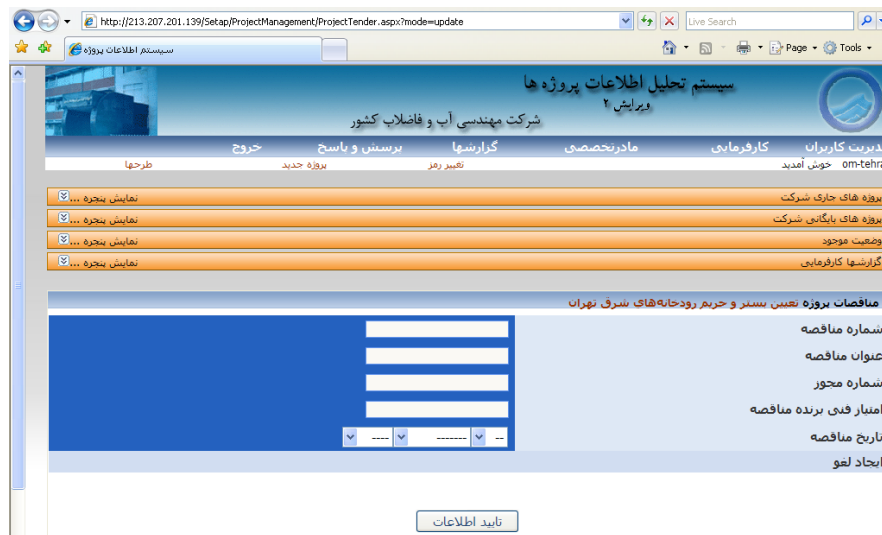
http://213.207.201.139/Setup/ProjectManagement/ProjectTender.aspx?mode=update

Live Search

سیستم اطلاعات پروژه

Page ▾ Tools ▾

سیستم تحلیل اطلاعات پروژه ها
ویرایش ۲
شرکت مهندسی آب و فاضلاب کشور

دیریت کاربران کارفرمایی مادرتخصصی گزارشها پرسش و پاسخ خروج

om-tehra خوش آمدید تغییر رمز پروژه جدید طرحها

پروژه های جاری شرکت نمایش پنجره ...
پروژه های بایگانی شرکت نمایش پنجره ...
وضعیت موجود نمایش پنجره ...
گزارشها کارفرمایی نمایش پنجره ...

مناقصات پروژه تعیین بستر و حریم رودخانه‌های شرق تهران

شماره مناقصه
عنوان مناقصه
شماره مجوز
امتیاز فنی برنده مناقصه
تاریخ مناقصه -- ------- ----

ایجاد لغو

تایید اطلاعات